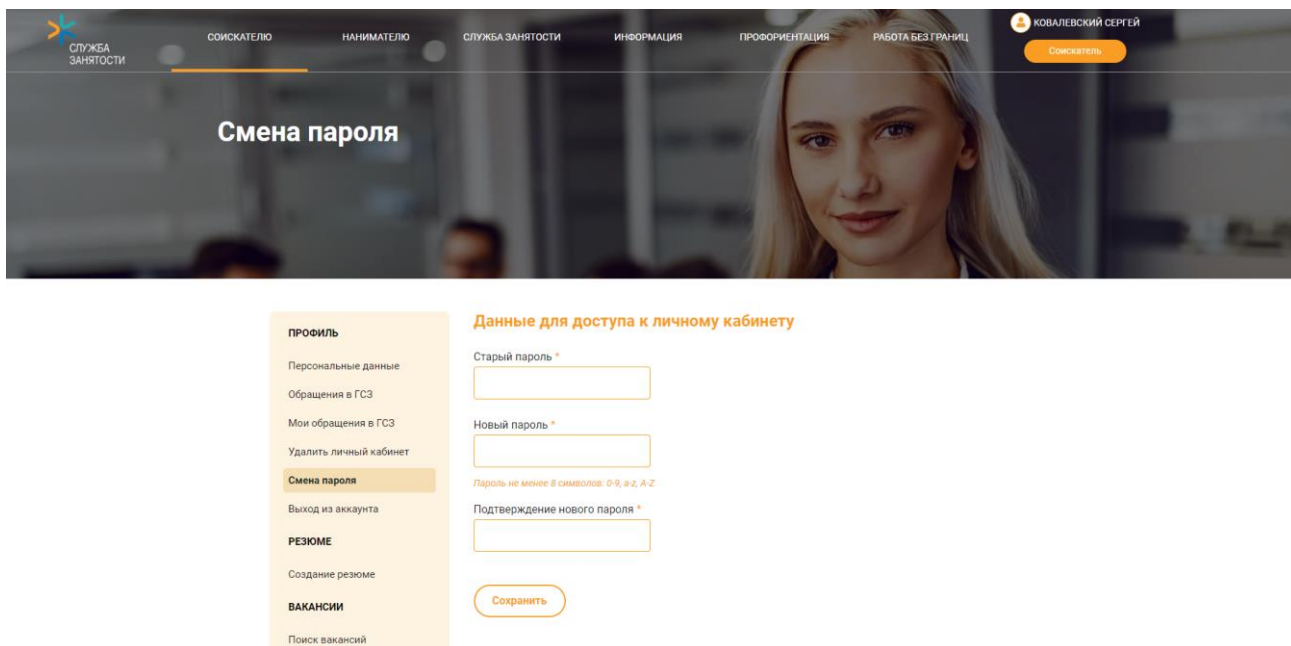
СЛУЖБА ЗАНЯТОСТИ

СОИСКАТЕЛЮ
НАНИМАТЕЛЮ
СЛУЖБА ЗАНЯТОСТИ
ИНФОРМАЦИЯ
ПРОФОРИЕНТАЦИЯ
РАБОТА БЕЗ ГРАНИЦ

КОВАЛЕВСКИЙ СЕРГЕЙ
Соискатель

Смена пароля

ПРОФИЛЬ
Персональные данные
Обращения в ГСЗ
Мои обращения в ГСЗ
Удалить личный кабинет
Смена пароля
Выход из аккаунта
РЕЗЮМЕ
Создание резюме
ВАКАНСИИ
Поиск вакансий

Данные для доступа к личному кабинету

Старый пароль *

Новый пароль *

Пароль не менее 8 символов: 0-9, a-z, A-Z

Подтверждение нового пароля *

Сохранить